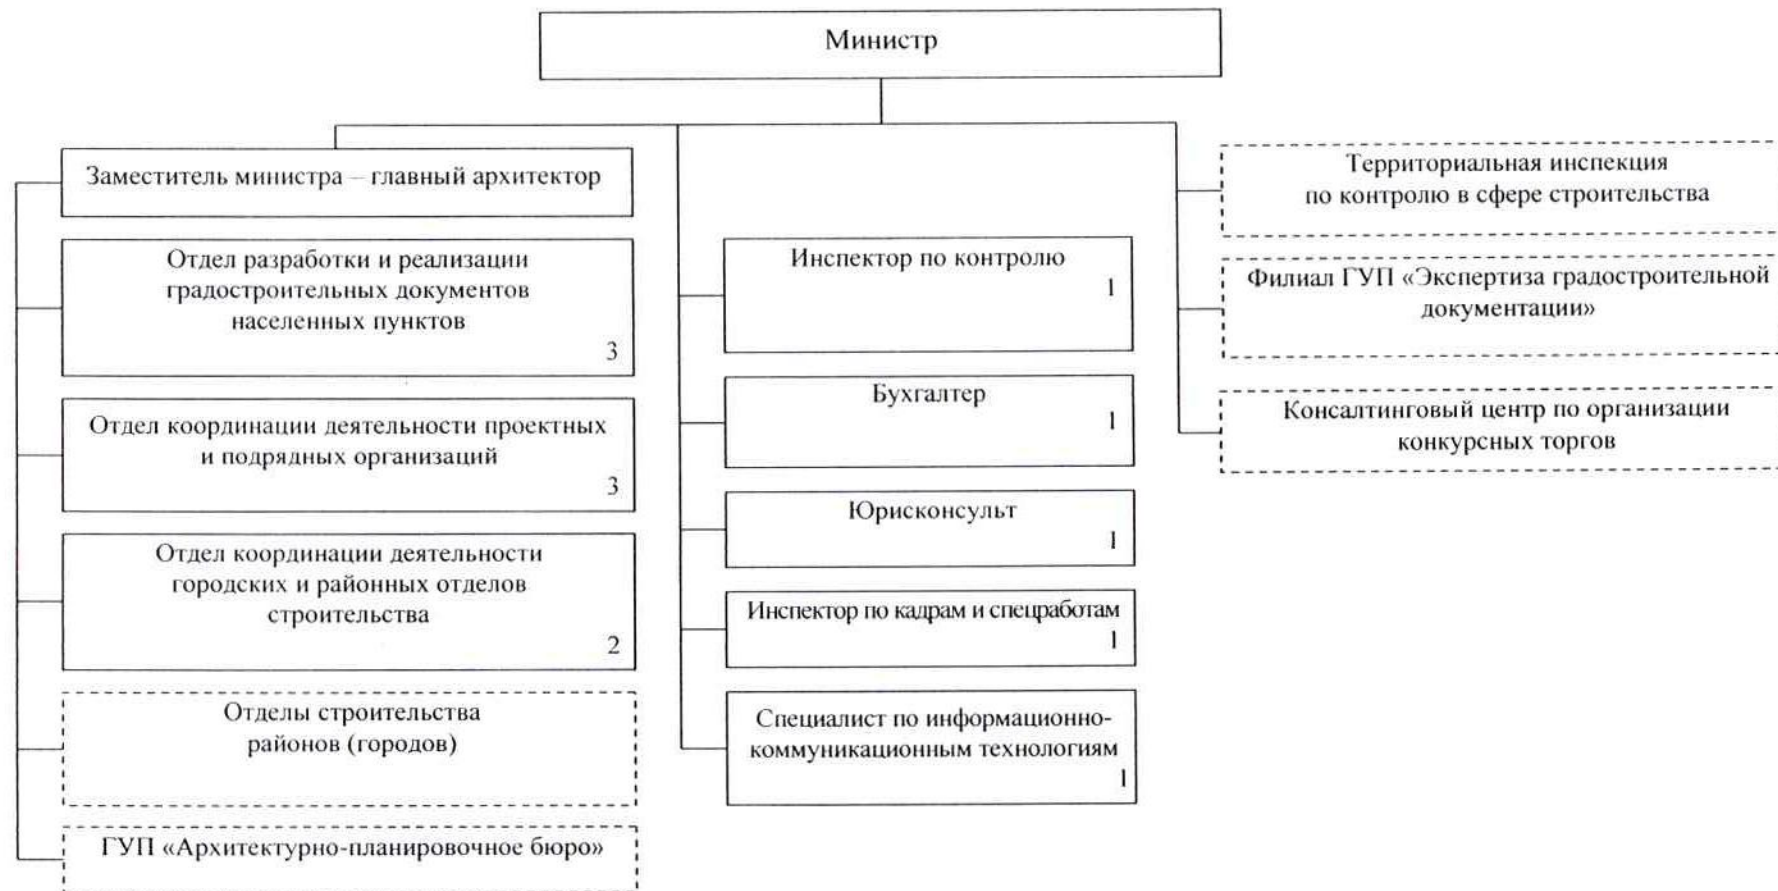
Министр

Заместитель министра – главный архитектор

Отдел разработки и реализации градостроительных документов населенных пунктов
3

Отдел координации деятельности проектных и подрядных организаций
3

Отдел координации деятельности городских и районных отделов строительства
2

Отделы строительства районов (городов)

ГУП «Архитектурно-планировочное бюро»

Инспектор по контролю
1

Бухгалтер
1

Юрисконсульт
1

Инспектор по кадрам и спецработам
1

Специалист по информационно-коммуникационным технологиям
1

Территориальная инспекция по контролю в сфере строительства

Филиал ГУП «Экспертиза градостроительной документации»

Консалтинговый центр по организации конкурсных торгов